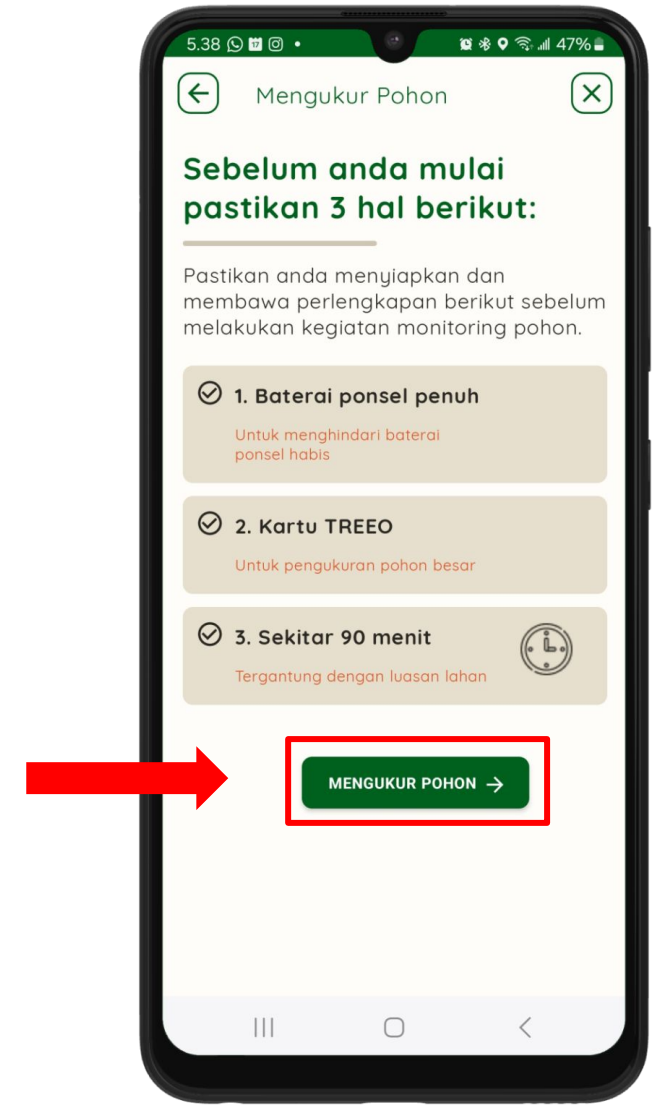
5.38 • 47%

Mengukur Pohon

Sebelum anda mulai pastikan 3 hal berikut:

Pastikan anda menyiapkan dan membawa perlengkapan berikut sebelum melakukan kegiatan monitoring pohon.

1. Baterai ponsel penuh
Untuk menghindari baterai ponsel habis

2. Kartu TREEO
Untuk pengukuran pohon besar

3. Sekitar 90 menit
Tergantung dengan luasan lahan

MENGUKUR POHON →